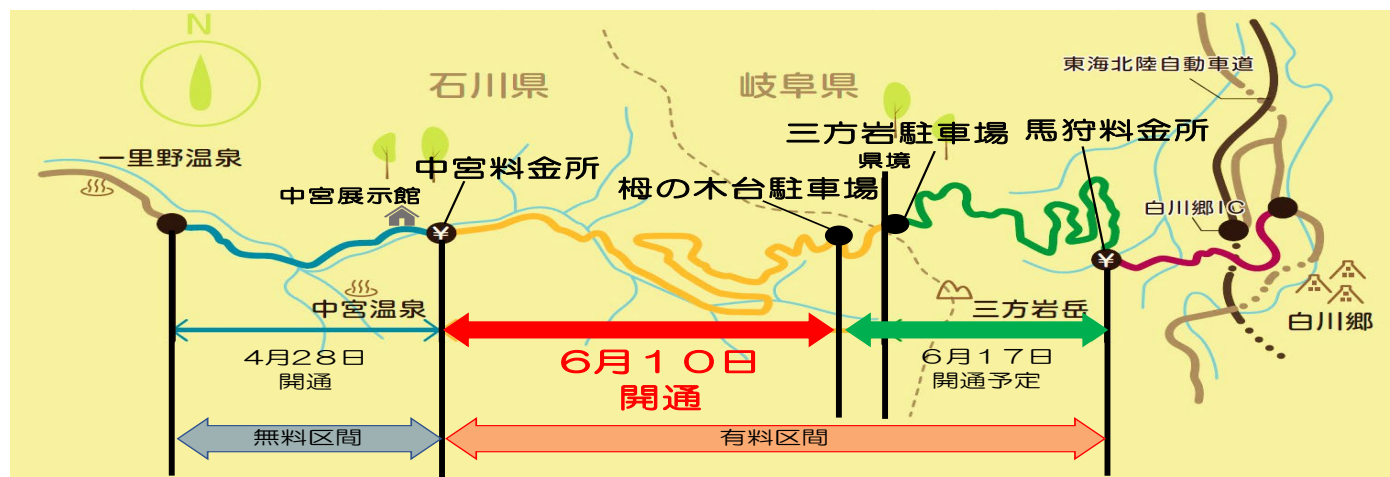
N

石川県

岐阜県

東海北陸自動車道

一里野温泉

中宮展示館

中宮料金所

栂の木台駐車場

三方岩駐車場

県境

馬狩料金所

白川郷IC

中宮温泉

三方岩岳

白川郷

4月28日
開通

6月10日
開通

6月17日
開通予定

無料区間

有料区間